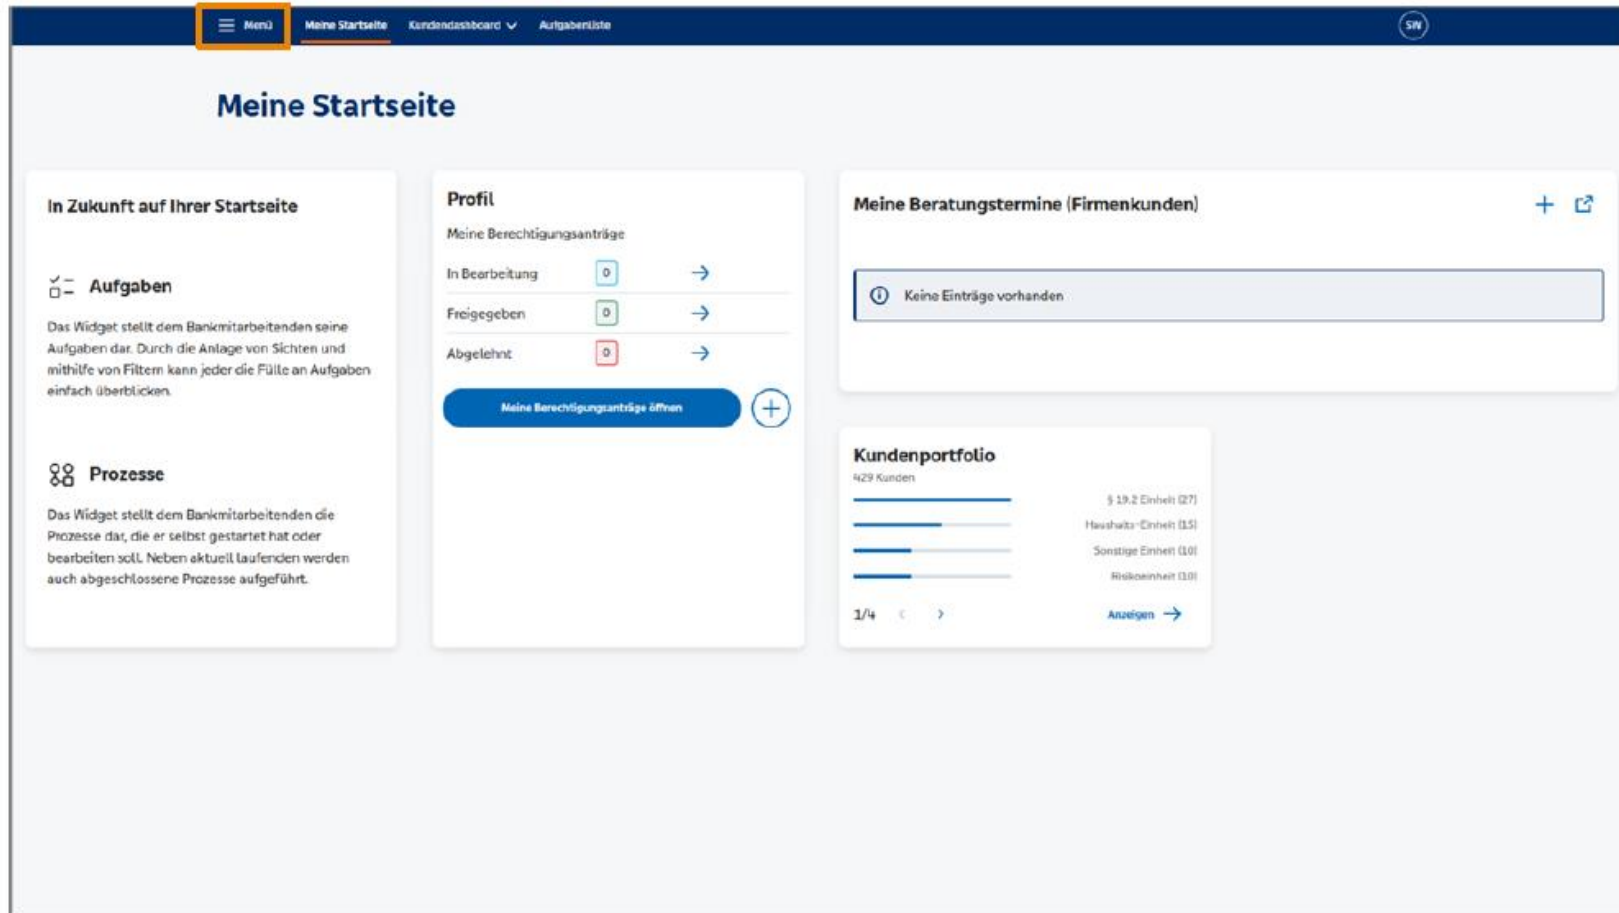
Menü Meine Startseite Kundendashboard Aufgabenliste SW

Meine Startseite

In Zukunft auf Ihrer Startseite

Aufgaben

Das Widget stellt dem Bankmitarbeitenden seine Aufgaben dar. Durch die Anlage von Sichten und mithilfe von Filtern kann jeder die Fülle an Aufgaben einfach überblicken.

Prozesse

Das Widget stellt dem Bankmitarbeitenden die Prozesse dar, die er selbst gestartet hat oder bearbeiten soll. Neben aktuell laufenden werden auch abgeschlossene Prozesse aufgeführt.

Profil

Meine Berechtigungsanträge

In Bearbeitung 0

Freigegeben 0

Abgelehnt 0

Meine Berechtigungsanträge öffnen

Meine Beratungstermine (Firmenkunden)

Keine Einträge vorhanden

Kundenportfolio

429 Kunden

§ 19.2 Einheit (27)

Haushalts-Einheit (15)

Sonstige Einheit (10)

Risikoeinheit (10)

1/4

Anzeigen